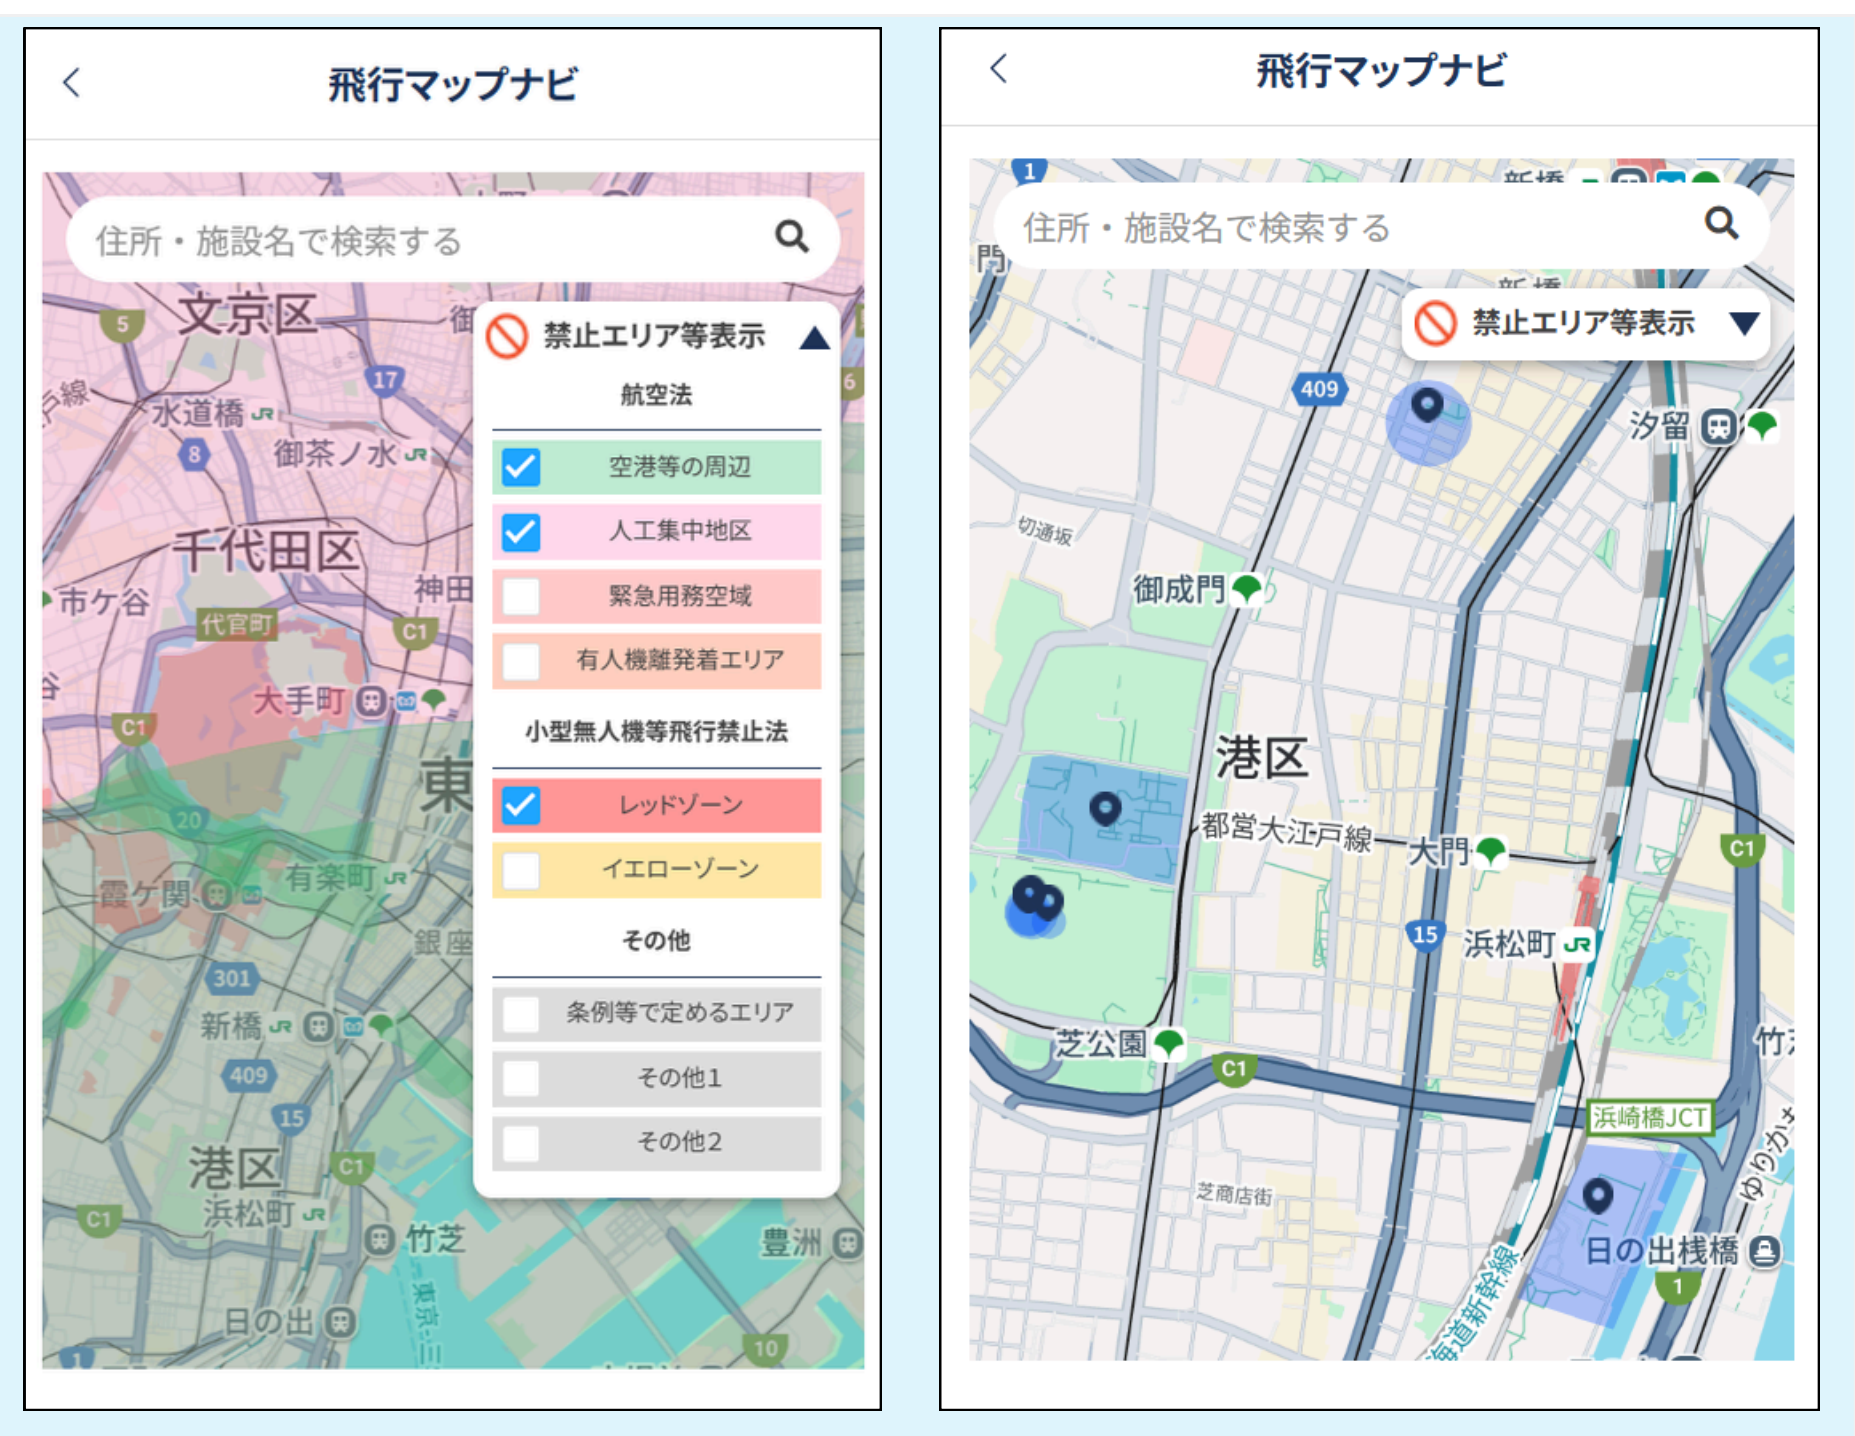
<

飛行マップナビ

住所・施設名で検索する

文京区
水道橋
御茶ノ水
千代田区
市ケ谷
代官町
神田
大手町
東
霞ケ関
有楽町
銀座
新橋
港区
浜松町
竹芝
日の出
豊洲
5
17
8
C1
20
301
409
15
10

禁止エリア等表示

航空法

空港等の周辺

人工集中地区

緊急用務空域

有人機離発着エリア

小型無人機等飛行禁止法

レッドゾーン

イエローゾーン

その他

条例等で定めるエリア

その他1

その他2

<

飛行マップナビ

住所・施設名で検索する

禁止エリア等表示

1
新橋
409
汐留
切通坂
御成門
港区
都営大江戸線
大門
C1
15
浜松町
芝公園
C1
浜崎橋JCT
竹芝
芝商店街
日の出桟橋
1
東海道新幹線
ゆりかもめ